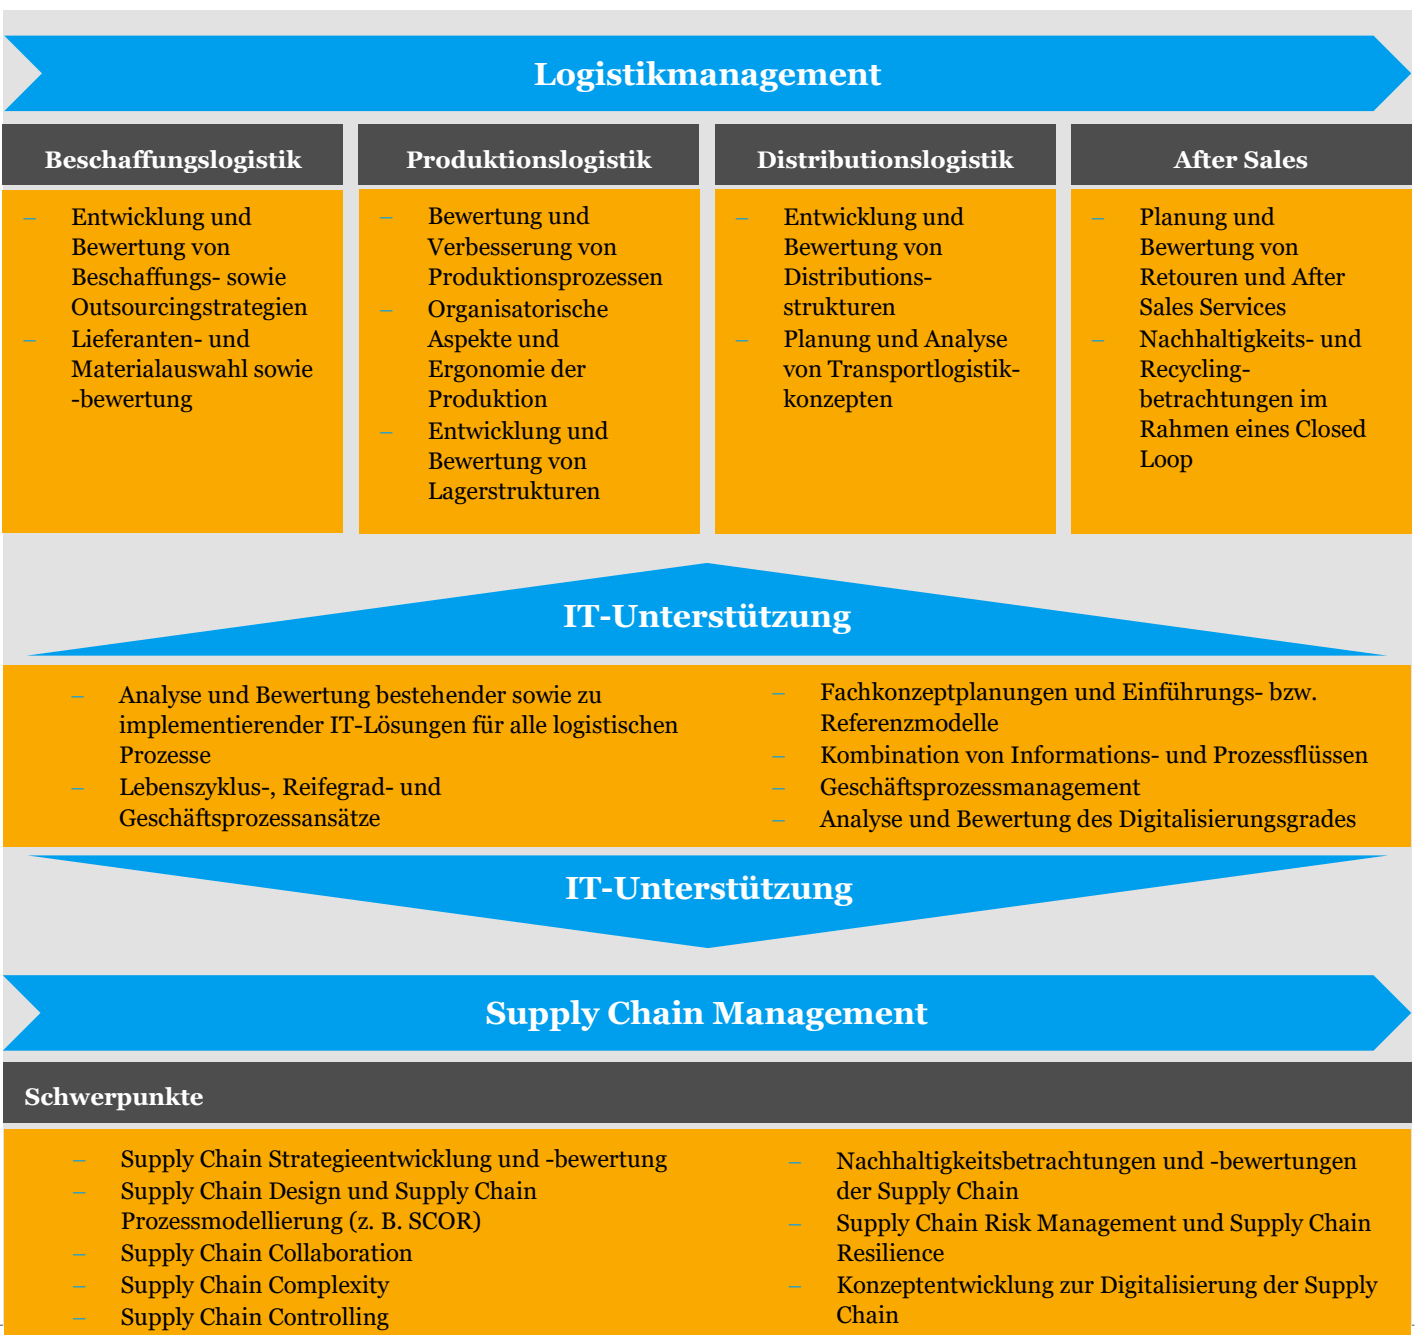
Logistikmanagement

Beschaffungslogistik

– Entwicklung und Bewertung von Beschaffungs- sowie Outsourcingstrategien
– Lieferanten- und Materialauswahl sowie -bewertung

Produktionslogistik

– Bewertung und Verbesserung von Produktionsprozessen
– Organisatorische Aspekte und Ergonomie der Produktion
– Entwicklung und Bewertung von Lagerstrukturen

Distributionslogistik

– Entwicklung und Bewertung von Distributionsstrukturen
– Planung und Analyse von Transportlogistikkonzepten

After Sales

– Planung und Bewertung von Retouren und After Sales Services
– Nachhaltigkeits- und Recyclingbetrachtungen im Rahmen eines Closed Loop

IT-Unterstützung

– Analyse und Bewertung bestehender sowie zu implementierender IT-Lösungen für alle logistischen Prozesse
– Lebenszyklus-, Reifegrad- und Geschäftsprozessansätze

– Fachkonzeptplanungen und Einführungs- bzw. Referenzmodelle
– Kombination von Informations- und Prozessflüssen
– Geschäftsprozessmanagement
– Analyse und Bewertung des Digitalisierungsgrades

IT-Unterstützung

Supply Chain Management

Schwerpunkte

– Supply Chain Strategieentwicklung und -bewertung
– Supply Chain Design und Supply Chain Prozessmodellierung (z. B. SCOR)
– Supply Chain Collaboration
– Supply Chain Complexity
– Supply Chain Controlling

– Nachhaltigkeitsbetrachtungen und -bewertungen der Supply Chain
– Supply Chain Risk Management und Supply Chain Resilience
– Konzeptentwicklung zur Digitalisierung der Supply Chain